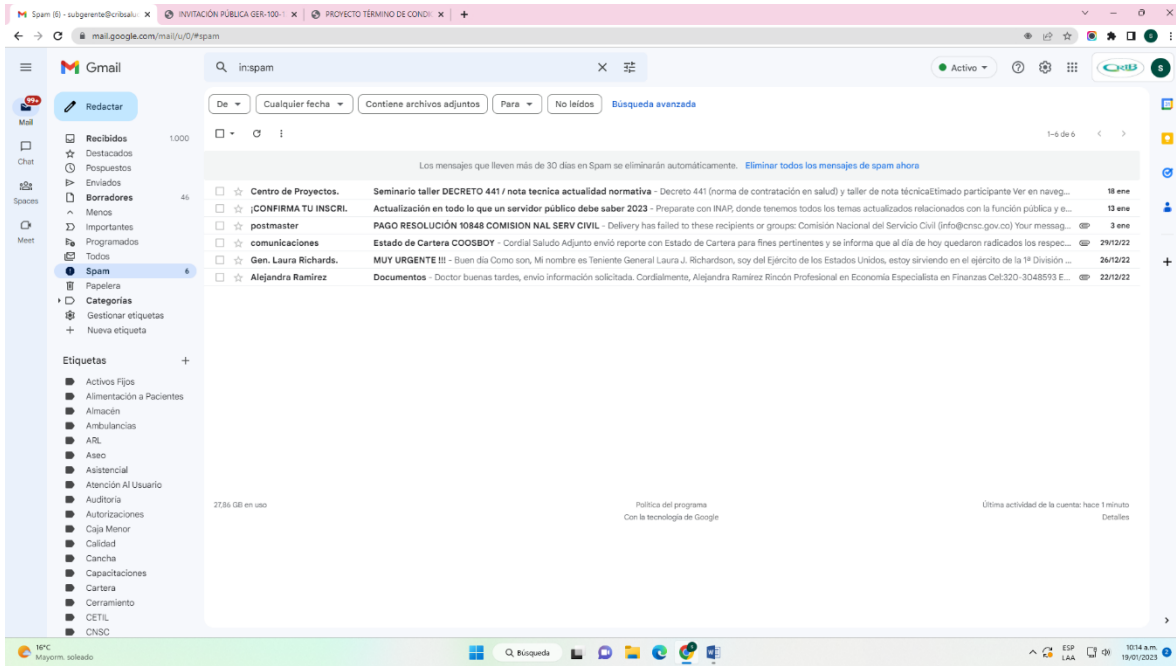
Spam (6) - subgerente@cribsalu: ×
INVITACIÓN PÚBLICA GER-100-1 ×
PROYECTO TÉRMINO DE CONDIC ×
+

mail.google.com/mail/u/0/#spam

Gmail
in:spam
Activo

99+
Mail
Chat
Spaces
Meet

Redactar
Recibidos 1.000
Destacados
Pospuestos
Enviados
Borradores 46
Menos
Importantes
Programados
Todos
Spam 6
Papelera
Categorías
Gestionar etiquetas
Nueva etiqueta

Etiquetas +
Activos Fijos
Alimentación a Pacientes
Almacén
Ambulancias
ARL
Aseo
Asistencial
Atención Al Usuario
Auditoría
Autorizaciones
Caja Menor
Calidad
Cancha
Capacitaciones
Cartera
Cerramiento
CETIL
CNSC

De
Cualquier fecha
Contiene archivos adjuntos
Para
No leídos
Búsqueda avanzada

1–6 de 6

Los mensajes que lleven más de 30 días en Spam se eliminarán automáticamente. Eliminar todos los mensajes de spam ahora

| Remitente | Asunto | Fecha |
|---|---|---|
| Centro de Proyectos. | Seminario taller DECRETO 441 / nota tecnica actualidad normativa - Decreto 441 (norma de contratación en salud) y taller de nota técnicaEstimado participante Ver en naveg... | 18 ene |
| ¡CONFIRMA TU INSCRI. | Actualización en todo lo que un servidor público debe saber 2023 - Preparate con INAP, donde tenemos todos los temas actualizados relacionados con la función pública y e... | 13 ene |
| postmaster | PAGO RESOLUCIÓN 10848 COMISION NAL SERV CIVIL - Delivery has failed to these recipients or groups: Comisión Nacional del Servicio Civil (info@cnsc.gov.co) Your messag... | 3 ene |
| comunicaciones | Estado de Cartera COOSBOY - Cordial Saludo Adjunto envió reporte con Estado de Cartera para fines pertinentes y se informa que al día de hoy quedaron radicados los respec... | 29/12/22 |
| Gen. Laura Richards. | MUY URGENTE !!! - Buen día Como son, Mi nombre es Teniente General Laura J. Richardson, soy del Ejército de los Estados Unidos, estoy sirviendo en el ejército de la 1ª División ... | 26/12/22 |
| Alejandra Ramirez | Documentos - Doctor buenas tardes, envio información solicitada. Cordialmente, Alejandra Ramirez Rincón Profesional en Economía Especialista en Finanzas Cel:320-3048593 E... | 22/12/22 |

27,86 GB en uso
Política del programa
Con la tecnología de Google
Última actividad de la cuenta: hace 1 minuto
Detalles

16°C
Mayorm. soleado
Búsqueda
ESP LAA
10:14 a.m.
19/01/2023